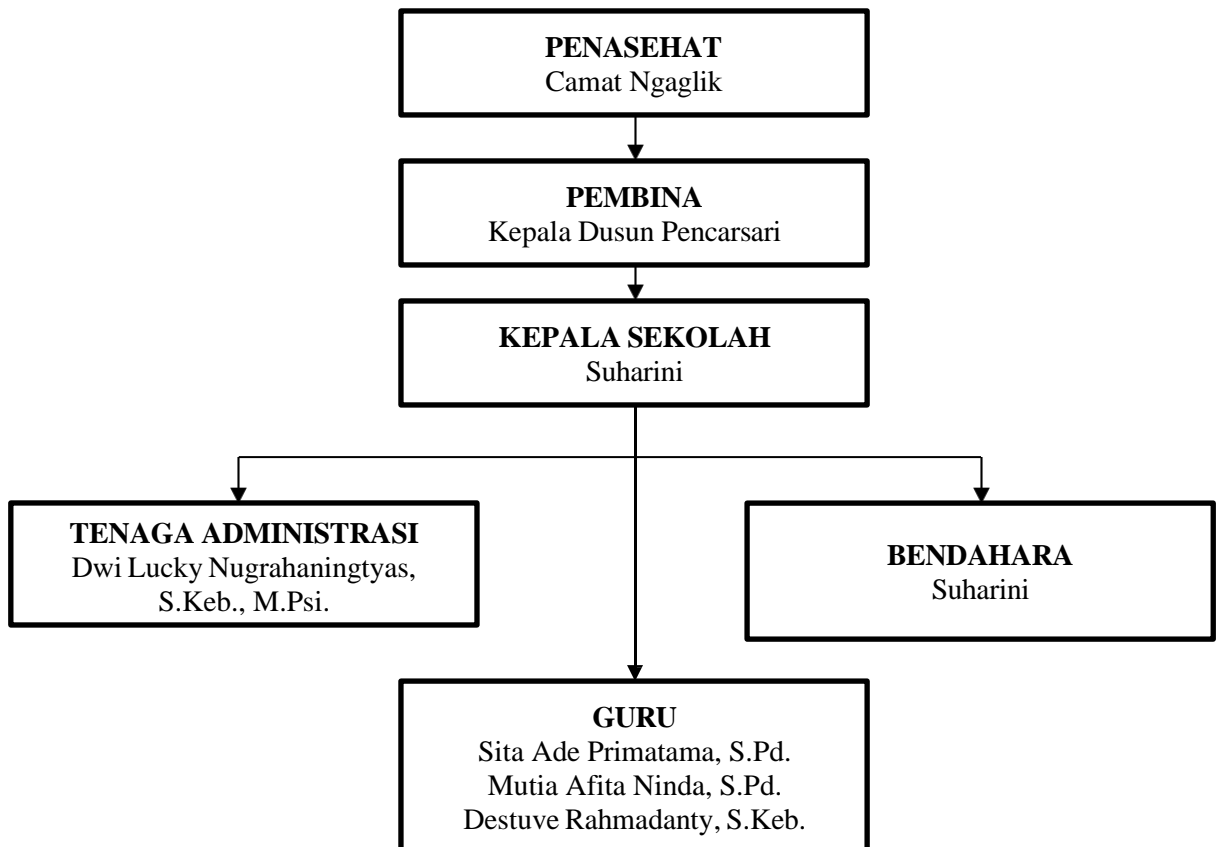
PENASEHAT
Camat Ngaglik

PEMBINA
Kepala Dusun Pencarsari

KEPALA SEKOLAH
Suharini

TENAGA ADMINISTRASI
Dwi Lucky Nugrahaningtyas, S.Keb., M.Psi.

BENDAHARA
Suharini

GURU
Sita Ade Primatama, S.Pd.
Mutia Afita Ninda, S.Pd.
Destuve Rahmadanty, S.Keb.